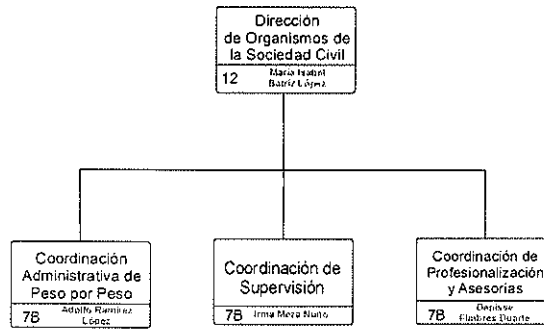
Dirección de Organismos de la Sociedad Civil
12 María Isabel Batriz López

Coordinación Administrativa de Peso por Peso
7B Adolfo Ramírez López

Coordinación de Supervisión
7B Irma Meza Nuño

Coordinación de Profesionalización y Asesorías
7B Denisse Flores Duarte